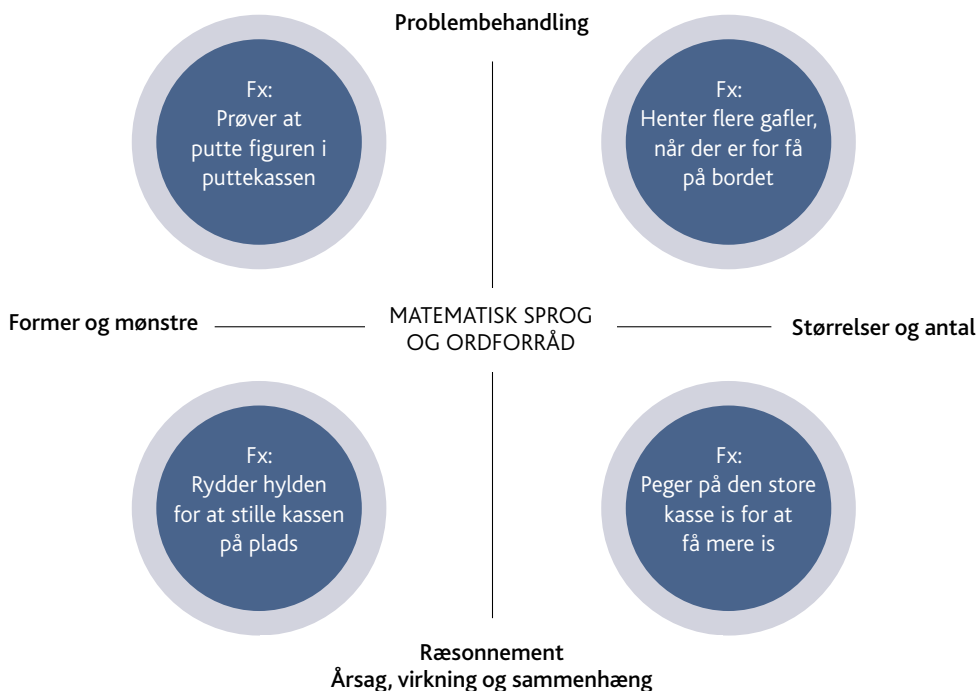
Problembehandling

Fx:
Prøver at putte figuren i puttekassen

Fx:
Henter flere gafler, når der er for få på bordet

Former og mønstre

MATEMATISK SPROG OG ORDFORRÅD

Størrelser og antal

Fx:
Rydder hylden for at stille kassen på plads

Fx:
Peger på den store kasse is for at få mere is

Ræsonnement
Årsag, virkning og sammenhæng